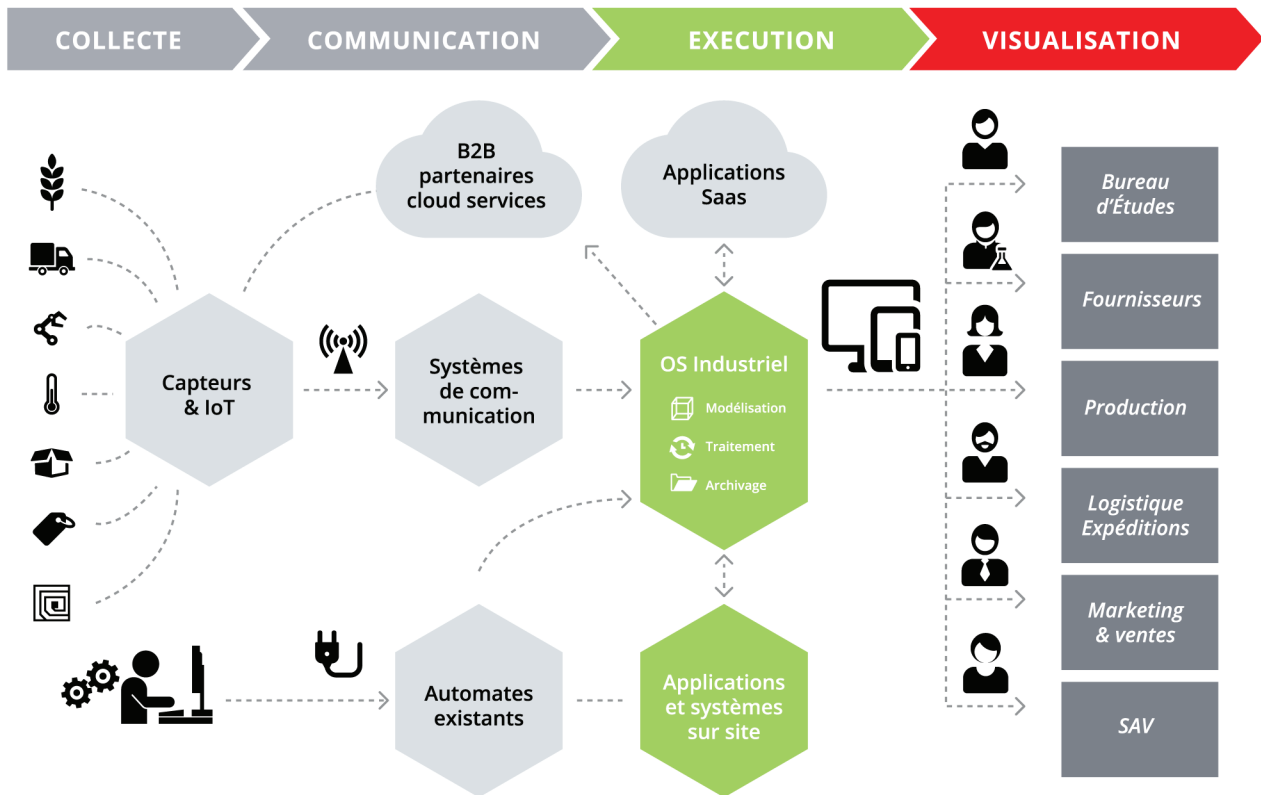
COLLECTE
COMMUNICATION
EXECUTION
VISUALISATION

B2B
partenaires
cloud services

Applications
Saas

Capteurs
& IoT

Systèmes
de communication

OS Industriel
Modélisation
Traitement
Archivage

Automates
existants

Applications
et systèmes
sur site

Bureau
d'Études

Fournisseurs

Production

Logistique
Expéditions

Marketing
& ventes

SAV